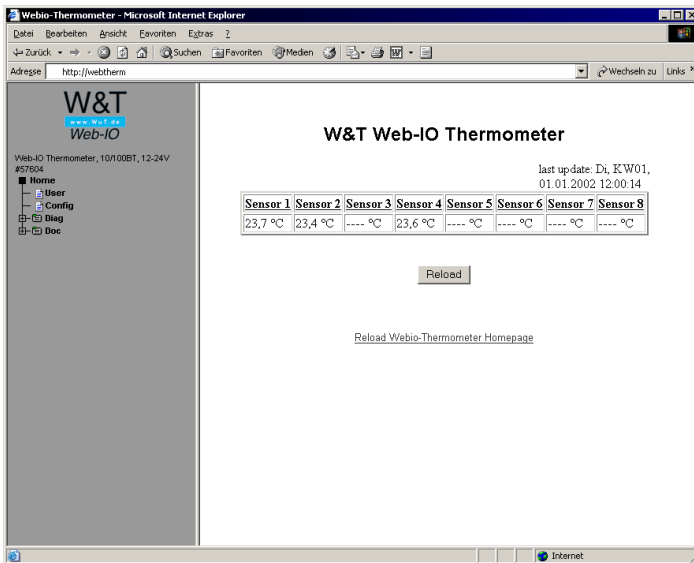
Webio-Thermometer - Microsoft Internet Explorer

Datei Bearbeiten Ansicht Favoriten Extras ?

Zurück Suchen Favoriten Medien

Adresse http://webtherm

Wechseln zu Links

W&T
www.WuT.de
Web-IO

Web-IO Thermometer, 10/100BT, 12-24V
#57604
Home
User
Config
Diag
Doc

W&T Web-IO Thermometer

last update: Di, KW01, 01.01.2002 12:00:14

| Sensor 1 | Sensor 2 | Sensor 3 | Sensor 4 | Sensor 5 | Sensor 6 | Sensor 7 | Sensor 8 |
|---|---|---|---|---|---|---|---|
| 23,7 °C | 23,4 °C | ---- °C | 23,6 °C | ---- °C | ---- °C | ---- °C | ---- °C |

Reload

Reload Webio-Thermometer Homepage

Internet